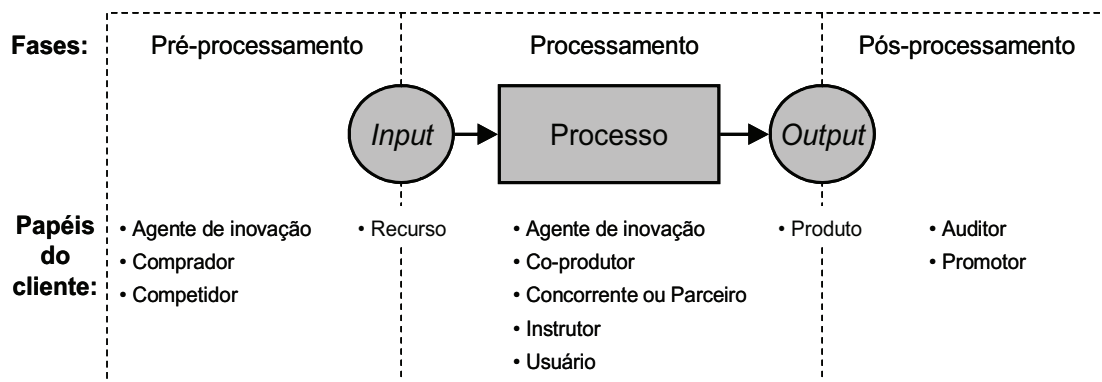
Fases: Pré-processamento | Processamento | Pós-processamento

Input → Processo → Output

Papéis do cliente:

• Agente de inovação
• Comprador
• Competidor

• Recurso

• Agente de inovação
• Co-produtor
• Concorrente ou Parceiro
• Instrutor
• Usuário

• Produto

• Auditor
• Promotor